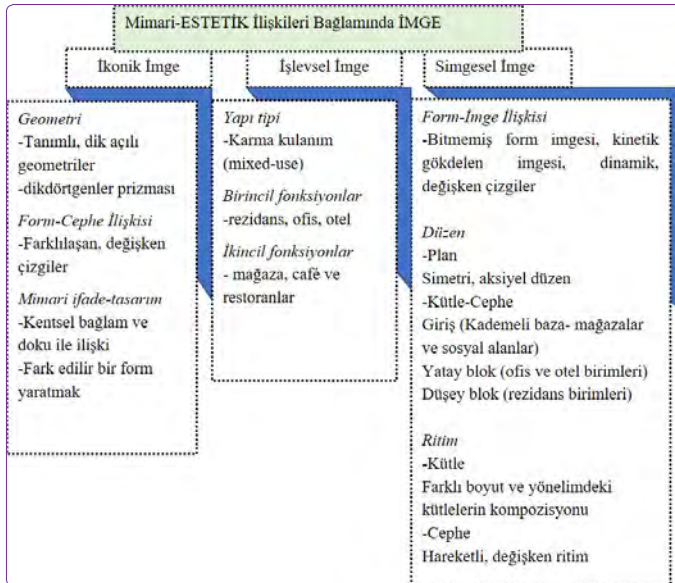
Mimari-ESTETİK İlişkileri Bağlamında İMGE

İkonik İmge

İşlevsel İmge

Simgesel İmge

Geometri
-Tanımlı, dik açılı geometriler
-dikdörtgenler prizması

Form-Cephe İlişkisi
-Farklılaşan, değişken çizgiler

Mimari ifade-tasarım
-Kentsel bağlam ve doku ile ilişki
-Fark edilir bir form yaratmak

Yapı tipi
-Karma kulanım (mixed-use)

Birincil fonksiyonlar
-rezidans, ofis, otel

İkincil fonksiyonlar
- mağaza, cafè ve restoranlar

Form-İmge İlişkisi
-Bitmemiş form imgesi, kinetik gökdelen imgesi, dinamik, değişken çizgiler

Düzen
-Plan
Simetri, aksiyel düzen
-Kütle-Cephe
Giriş (Kademeli baza- mağazalar ve sosyal alanlar)
Yatay blok (ofis ve otel birimleri)
Düşey blok (rezidans birimleri)

Ritim
-Kütle
Farklı boyut ve yönelimdeki kütlelerin kompozisyonu
-Cephe
Hareketli, değişken ritim